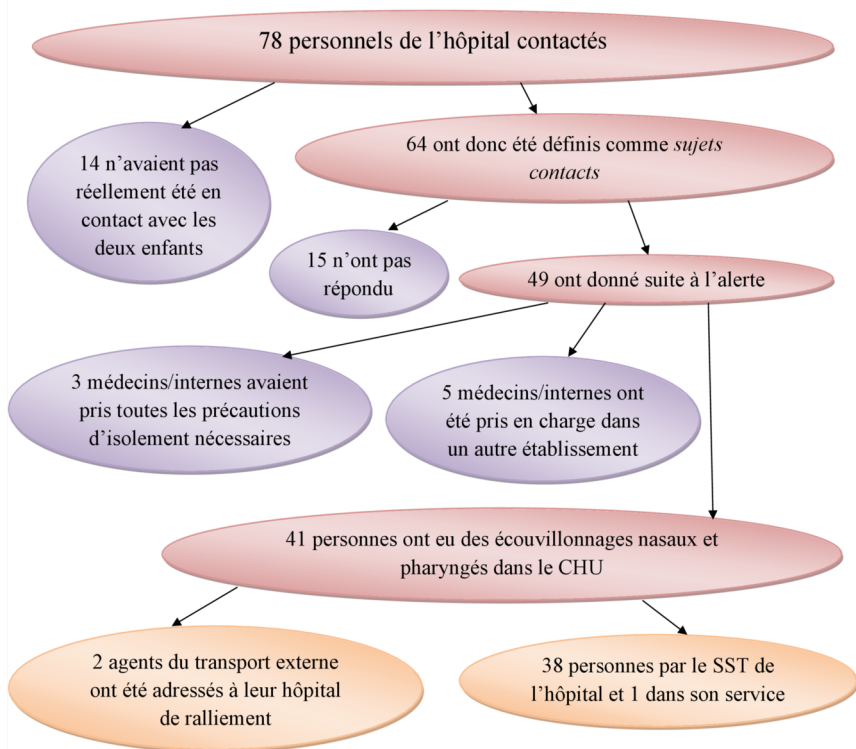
78 personnels de l’hôpital contactés

14 n’avaient pas réellement été en contact avec les deux enfants

64 ont donc été définis comme *sujets contacts*

15 n’ont pas répondu

49 ont donné suite à l’alerte

3 médecins/internes avaient pris toutes les précautions d’isolement nécessaires

5 médecins/internes ont été pris en charge dans un autre établissement

41 personnes ont eu des écouvillonnages nasaux et pharyngés dans le CHU

2 agents du transport externe ont été adressés à leur hôpital de ralliement

38 personnes par le SST de l’hôpital et 1 dans son service